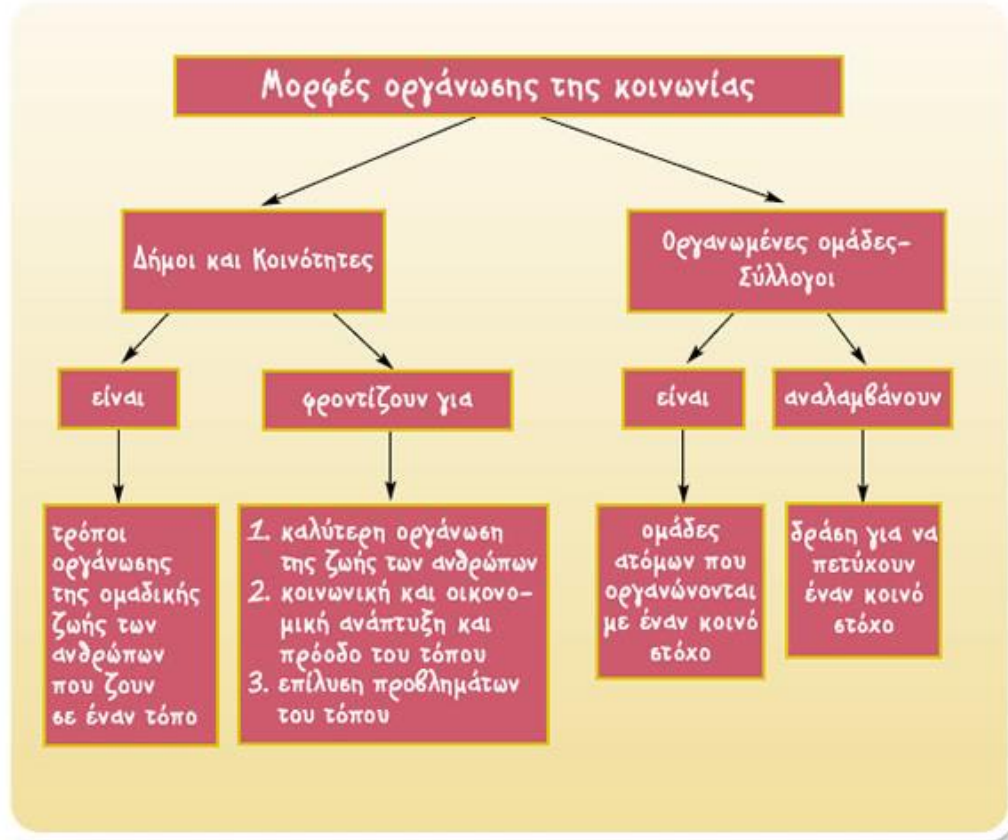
Μορφές οργάνωσης της κοινωνίας

Δήμοι και Κοινότητες

Οργανωμένες ομάδες-Σύλλογοι

είναι

φροντίζουν για

είναι

αναλαμβάνουν

τρόποι οργάνωσης της ομαδικής ζωής των ανθρώπων που ζουν σε έναν τόπο

1. καλύτερη οργάνωση της ζωής των ανθρώπων
2. κοινωνική και οικονομική ανάπτυξη και πρόοδο του τόπου
3. επίλυση προβλημάτων του τόπου

ομάδες ατόμων που οργανώνονται με έναν κοινό στόχο

δράση για να πετύχουν έναν κοινό στόχο